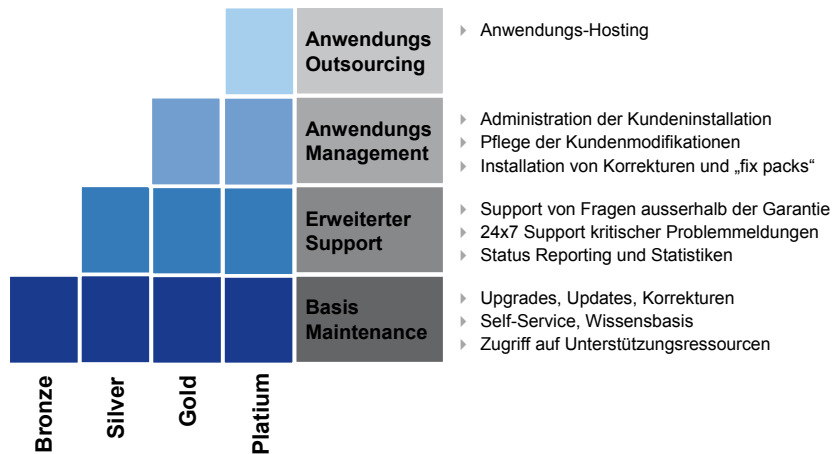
Anwendungs Outsourcing

Anwendungs-Hosting

Anwendungs Management

Administration der Kundeninstallation
Pflege der Kundenmodifikationen
Installation von Korrekturen und „fix packs“

Erweiterter Support

Support von Fragen ausserhalb der Garantie
24x7 Support kritischer Problemmeldungen
Status Reporting und Statistiken

Basis Maintenance

Upgrades, Updates, Korrekturen
Self-Service, Wissensbasis
Zugriff auf Unterstützungsressourcen

Bronze
Silver
Gold
Platium